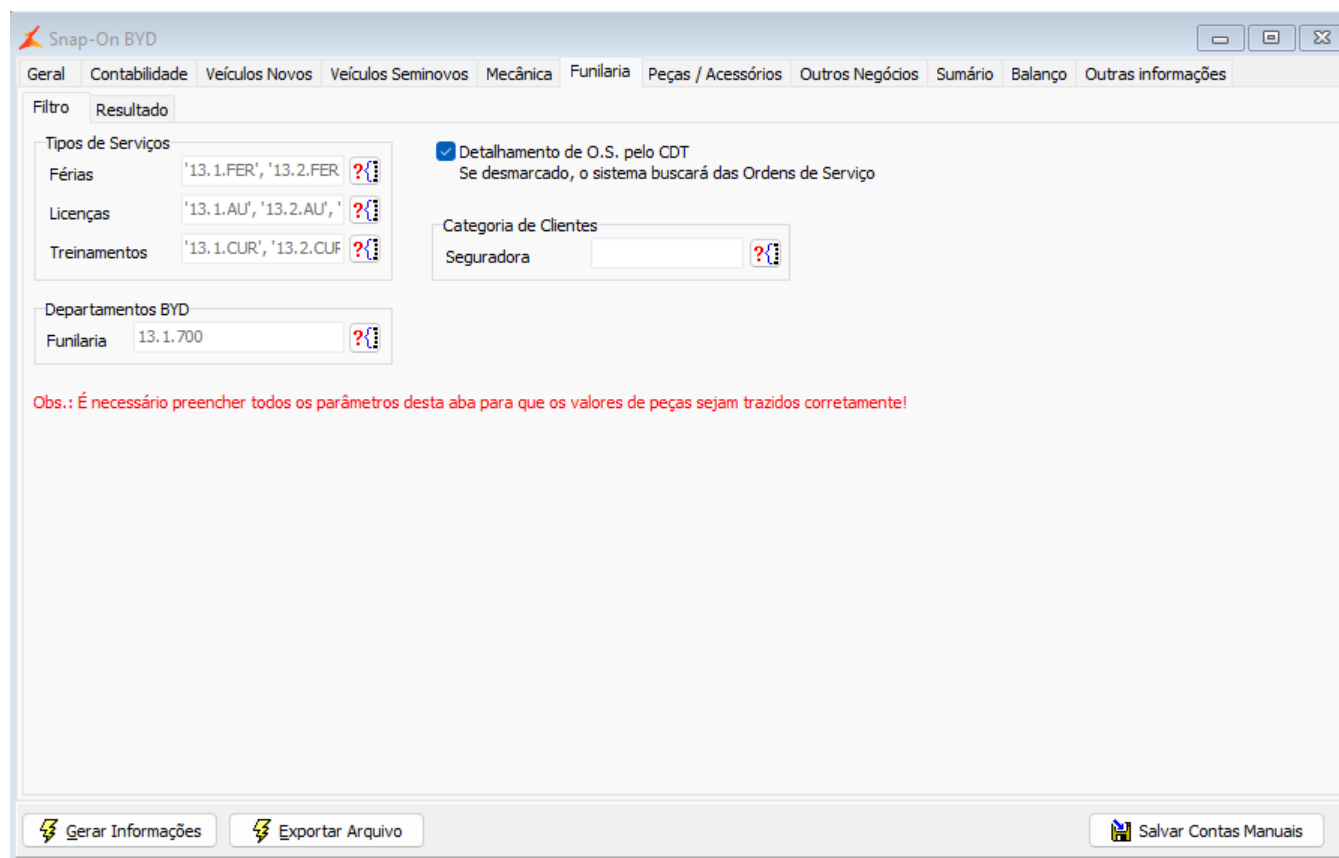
Snap-On BYD

Geral | Contabilidade | Veículos Novos | Veículos Seminovos | Mecânica | Funilaria | Peças / Acessórios | Outros Negócios | Sumário | Balanço | Outras informações

Filtro | Resultado

Tipos de Serviços
Férias '13.1.FER', '13.2.FER
Licenças '13.1.AU', '13.2.AU', '
Treinamentos '13.1.CUR', '13.2.CUF

Departamentos BYD
Funilaria 13.1.700

Detalhamento de O.S. pelo CDT
Se desmarcado, o sistema buscará das Ordens de Serviço

Categoria de Clientes
Seguradora

Obs.: É necessário preencher todos os parâmetros desta aba para que os valores de peças sejam trazidos corretamente!

Gerar Informações
Exportar Arquivo
Salvar Contas Manuais